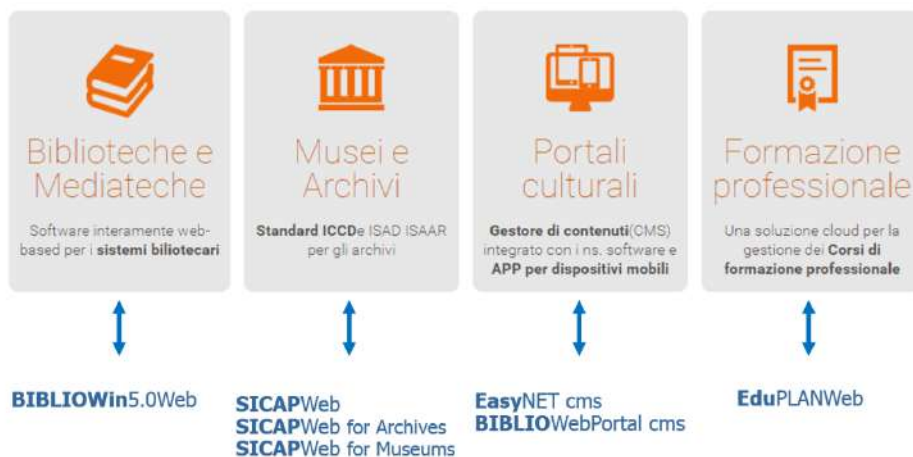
Biblioteche e Mediateche

Software interamente web-based per i sistemi biliotecari

Musei e Archivi

Standard ICCDe ISAD ISAAR per gli archivi

Portali culturali

Gestore di contenuti(CMS) integrato con i ns. software e APP per dispositivi mobili

Formazione professionale

Una soluzione cloud per la gestione dei Corsi di formazione professionale

BIBLIOWin5.0Web

SICAPWeb
SICAPWeb for Archives
SICAPWeb for Museums

EasyNET cms
BIBLIOWebPortal cms

EduPLANWeb